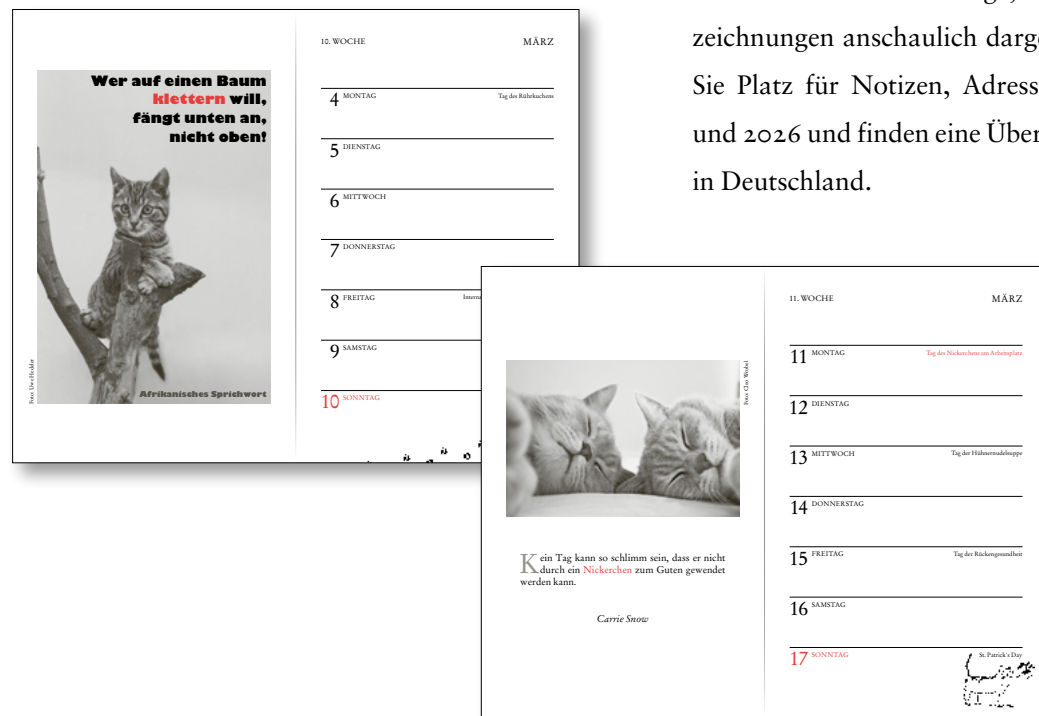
zeichnungen anschaulich darg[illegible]
Sie Platz für Notizen, Adress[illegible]
und 2026 und finden eine Über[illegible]
in Deutschland.

Wer auf einen Baum klettern will, fängt unten an, nicht oben!

Afrikanisches Sprichwort

Foto: Uwe Heckler

10. WOCHE

MÄRZ

4 MONTAG Tag des Rührkuchens

5 DIENSTAG

6 MITTWOCH

7 DONNERSTAG

8 FREITAG Intern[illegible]

9 SAMSTAG

10 SONNTAG

Foto: Clio Wedel

Kein Tag kann so schlimm sein, dass er nicht durch ein Nickerchen zum Guten gewendet werden kann.

Carrie Snow

11. WOCHE

MÄRZ

11 MONTAG Tag des Nickerchens am Arbeitsplatz

12 DIENSTAG

13 MITTWOCH Tag der Hühnernudelsuppe

14 DONNERSTAG

15 FREITAG Tag der Rückengesundheit

16 SAMSTAG

17 SONNTAG St. Patrick's Day